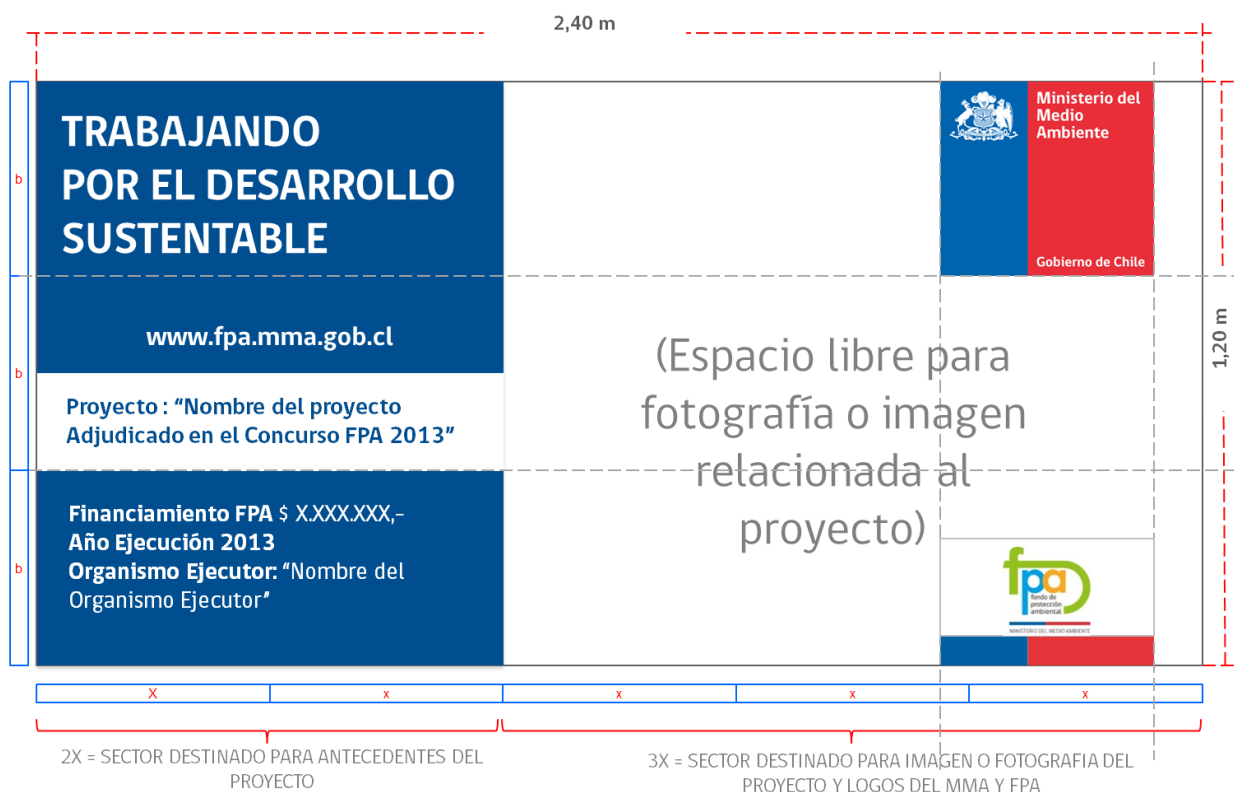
2,40 m

b

b

b

TRABAJANDO POR EL DESARROLLO SUSTENTABLE

www.fpa.mma.gob.cl

Proyecto : “Nombre del proyecto Adjudicado en el Concurso FPA 2013”

Financiamiento FPA $ X.XXX.XXX,-
Año Ejecución 2013
Organismo Ejecutor: “Nombre del Organismo Ejecutor”

Ministerio del Medio Ambiente

Gobierno de Chile

(Espacio libre para fotografía o imagen relacionada al proyecto)

fpa
fondo de protección ambiental
MINISTERIO DEL MEDIO AMBIENTE

1,20 m

X | x | x | x | x

2X = SECTOR DESTINADO PARA ANTECEDENTES DEL PROYECTO

3X = SECTOR DESTINADO PARA IMAGEN O FOTOGRAFIA DEL PROYECTO Y LOGOS DEL MMA Y FPA